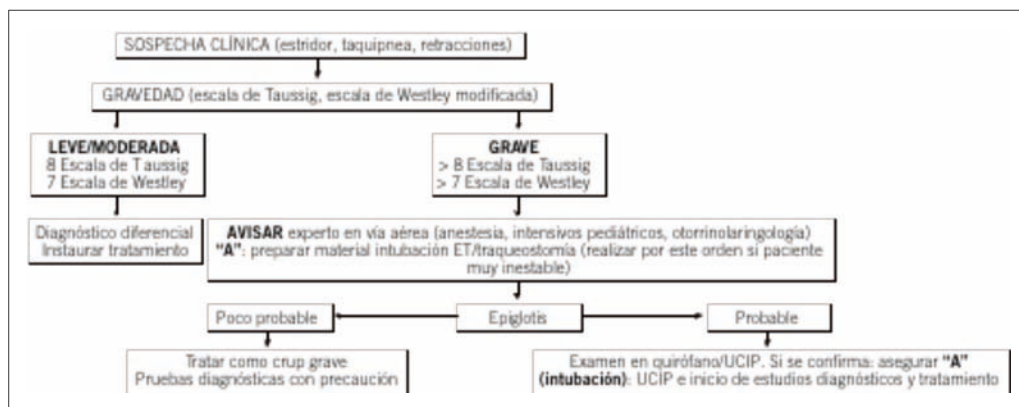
SOSPECHA CLÍNICA (estridor, taquipnea, retracciones)

GRAVEDAD (escala de Taussig, escala de Westley modificada)

**LEVE/MODERADA**
8 Escala de Taussig
7 Escala de Westley

**GRAVE**
> 8 Escala de Taussig
> 7 Escala de Westley

Diagnóstico diferencial
Instaurar tratamiento

**AVISAR** experto en vía aérea (anestesia, intensivos pediátricos, otorrinolaringología)
**"A"**: preparar material intubación ET/traqueostomía (realizar por este orden si paciente muy inestable)

Poco probable

Epiglotis

Probable

Tratar como crup grave
Pruebas diagnósticas con precaución

Examen en quirófano/UCIP. Si se confirma: asegurar **"A"** **(intubación)**: UCIP e inicio de estudios diagnósticos y tratamiento